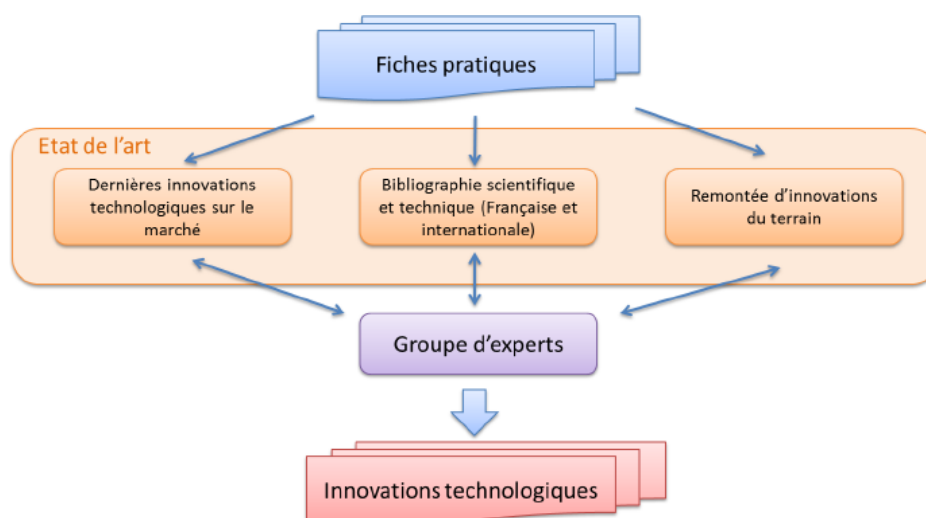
Fiches pratiques

Etat de l'art

Dernières innovations technologiques sur le marché

Bibliographie scientifique et technique (Française et internationale)

Remontée d'innovations du terrain

Groupe d'experts

Innovations technologiques